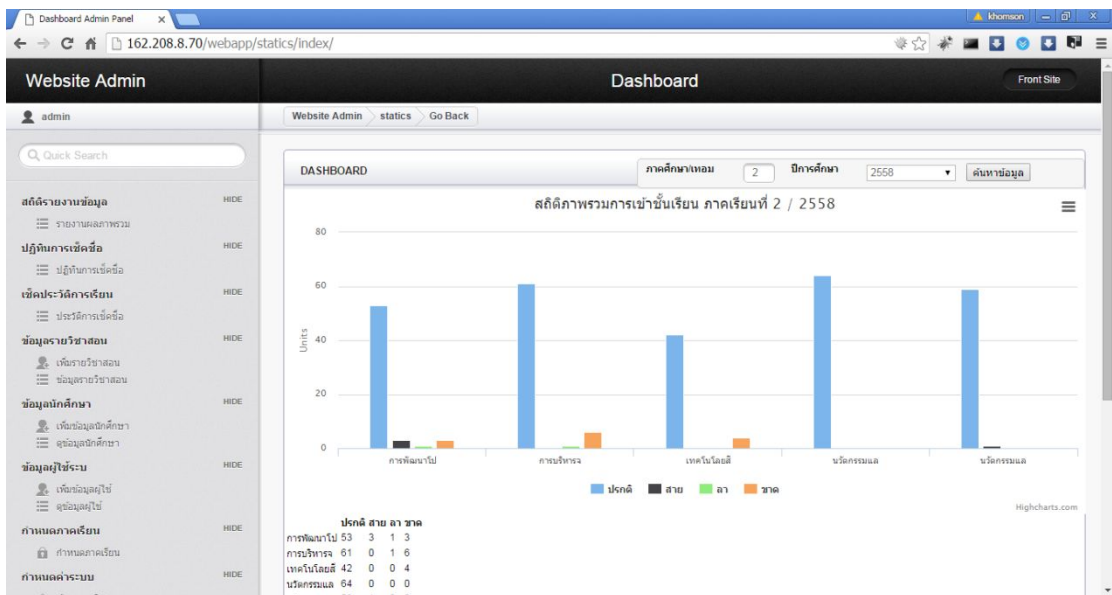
Dashboard Admin Panel ×

khomson

← → C 162.208.8.70/webapp/statics/index/

Website Admin

Dashboard

Front Site

admin

Website Admin statics Go Back

Quick Search

สถิติรายงานข้อมูล HIDE
รายงานผลภาพรวม

ปฏิทินการเช็คชื่อ HIDE
ปฏิทินการเช็คชื่อ

เช็คประวัติการเรียน HIDE
ประวัติการเช็คชื่อ

ข้อมูลรายวิชาสอน HIDE
เพิ่มรายวิชาสอน
ข้อมูลรายวิชาสอน

ข้อมูลนักศึกษา HIDE
เพิ่มข้อมูลนักศึกษา
ดูข้อมูลนักศึกษา

ข้อมูลผู้ใช้ระบบ HIDE
เพิ่มข้อมูลผู้ใช้
ดูข้อมูลผู้ใช้

กำหนดภาคเรียน HIDE
กำหนดภาคเรียน

กำหนดค่าระบบ HIDE

DASHBOARD

ภาคศึกษา/เทอม 2 ปีการศึกษา 2558 ค้นหาข้อมูล

สถิติภาพรวมการเข้าชั้นเรียน ภาคเรียนที่ 2 / 2558

80
60
40
20
0

Units

การพัฒนาไป การบริหารจ เทคโนโลยี นวัตกรรมแล นวัตกรรมแล

ปรกติ สาย ลา ขาด

Highcharts.com

| | ปรกติ | สาย | ลา | ขาด |
|---|---|---|---|---|
| การพัฒนาไป | 53 | 3 | 1 | 3 |
| การบริหารจ | 61 | 0 | 1 | 6 |
| เทคโนโลยี | 42 | 0 | 0 | 4 |
| นวัตกรรมแล | 64 | 0 | 0 | 0 |